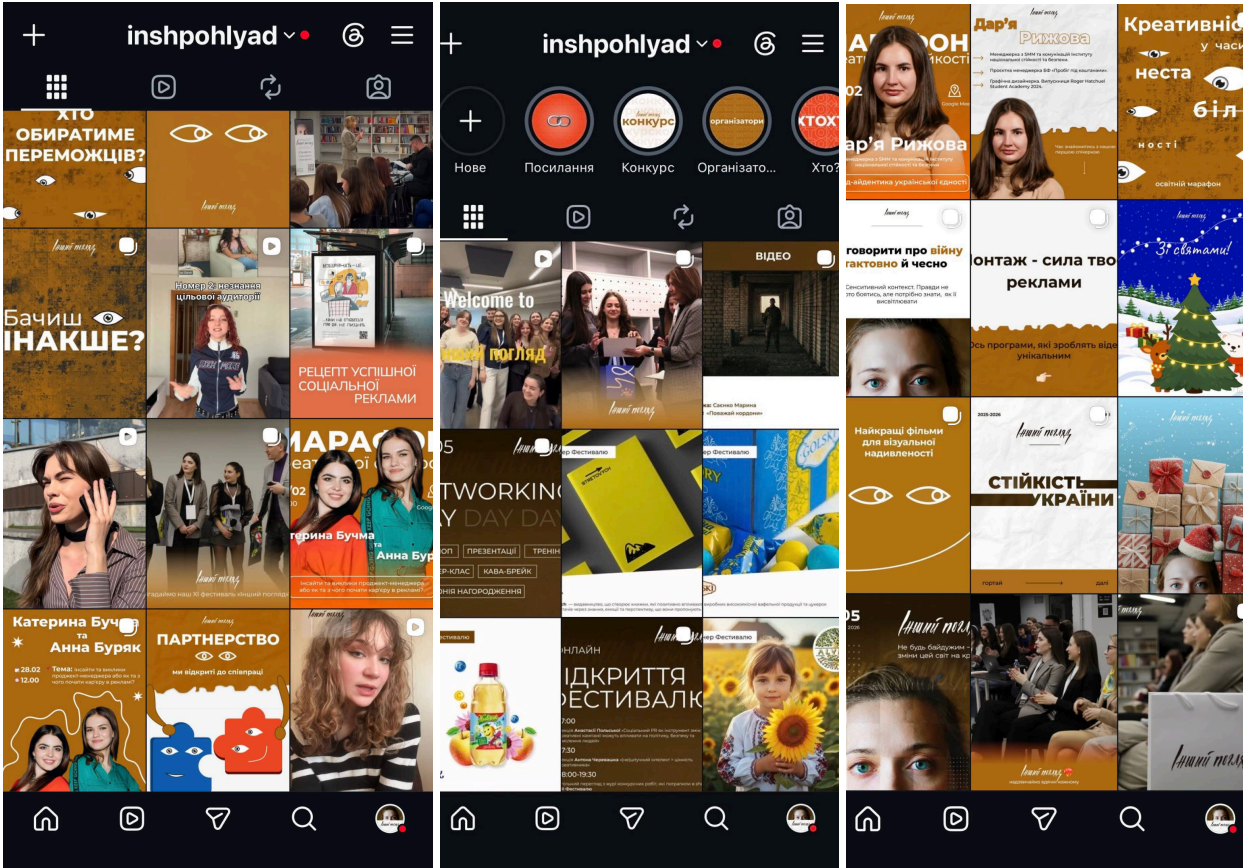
inshpohlyad

ХТО ОБИРАТИМЕ ПЕРЕМОЖЦІВ?

Інший погляд

Інший погляд

Бачиш ІНАКШЕ?

Номер 2: незнання цільової аудиторії

РЕЦЕПТ УСПІШНОЇ СОЦІАЛЬНОЇ РЕКЛАМИ

Інший погляд

МАРАФОН

02

Катерина Бучма та Анна Буряк

Інсайти та виклики проджект-менеджера або як та з чого почати кар'єру в рекламі?

Катерина Бучма та Анна Буряк

28.02

12.00

Тема: Інсайти та виклики проджект-менеджера або як та з чого почати кар'єру в рекламі?

Інший погляд

ПАРТНЕРСТВО

ми відкриті до співпраці

inshpohlyad

Нове

Посилання

Конкурс

Організато...

Хто?

конкурс

організатори

ХТОХТО

Welcome to

Інший погляд

Інший погляд

ВІДЕО

Авт: Сасенко Марина «Поважай кордони»

05

NETWORKING DAY

ПРЕЗЕНТАЦІЇ

ТРЕНІНГ

МАЙСТЕР-КЛАС

КАВА-БРЕЙК

ЦЕРЕМОНІЯ НАГОРОДЖЕННЯ

Партнер Фестивалю

Партнер Фестивалю

Партнер Фестивалю

Партнер Фестивалю

ОНЛАЙН

ВІДКРИТТЯ ФЕСТИВАЛЮ

17:00

17:30

18:00-19:30

Інший погляд

МАРАФОН

02

Дар'я Рижкова

Дар'я Рижкова

Креативність у часи нестабільності

освітній марафон

Інший погляд

говорити про війну тактовно й чесно

Сенситивний контекст: Правди не потрібно боятись, але потрібно знати, як її висвітлювати

Монтаж - сила твоєї реклами

Ось програми, які зроблять відео унікальним

Інший погляд

Зі святами!

Найкращі фільми для візуальної надивленості

Інший погляд

СТІЙКІСТЬ УКРАЇНИ

гортай

далі

05

Інший погляд

Не будь байдужим - зміни цей світ на краще

Інший погляд

Інший погляд